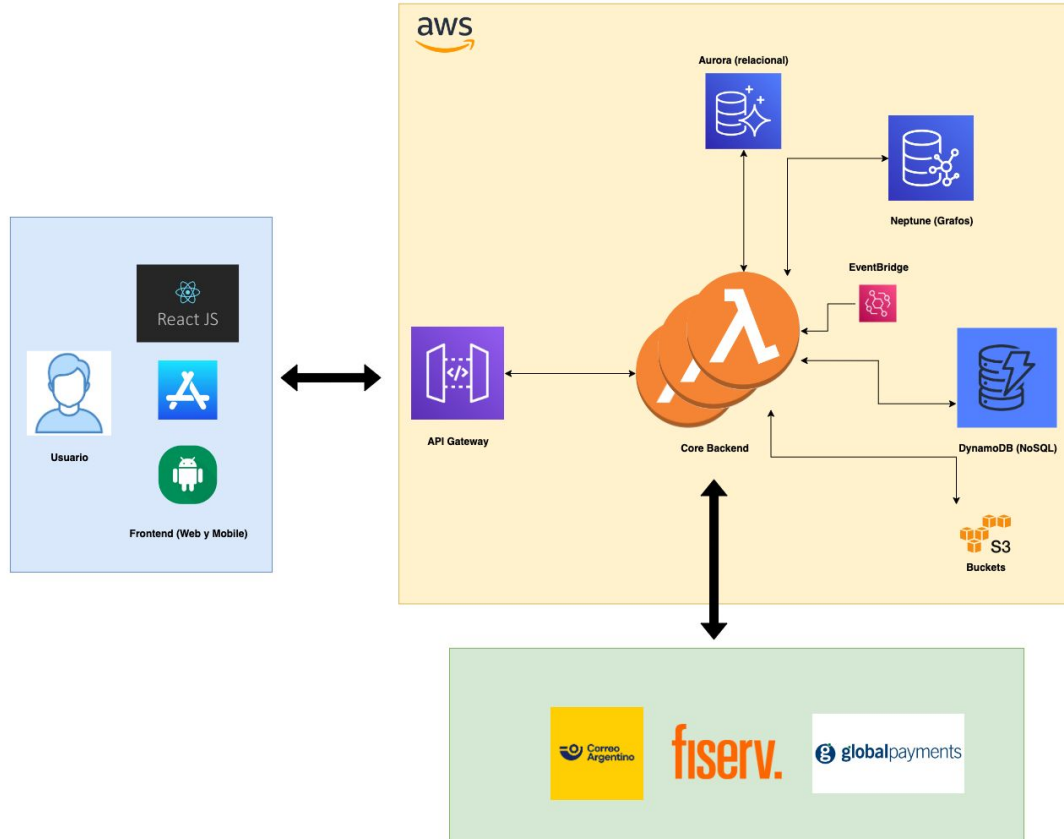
React JS

Usuario

Frontend (Web y Mobile)

aws

Aurora (relacional)

Neptune (Grafos)

EventBridge

API Gateway

Core Backend

DynamoDB (NoSQL)

S3

Buckets

Correo Argentino

fiserv.

globalpayments